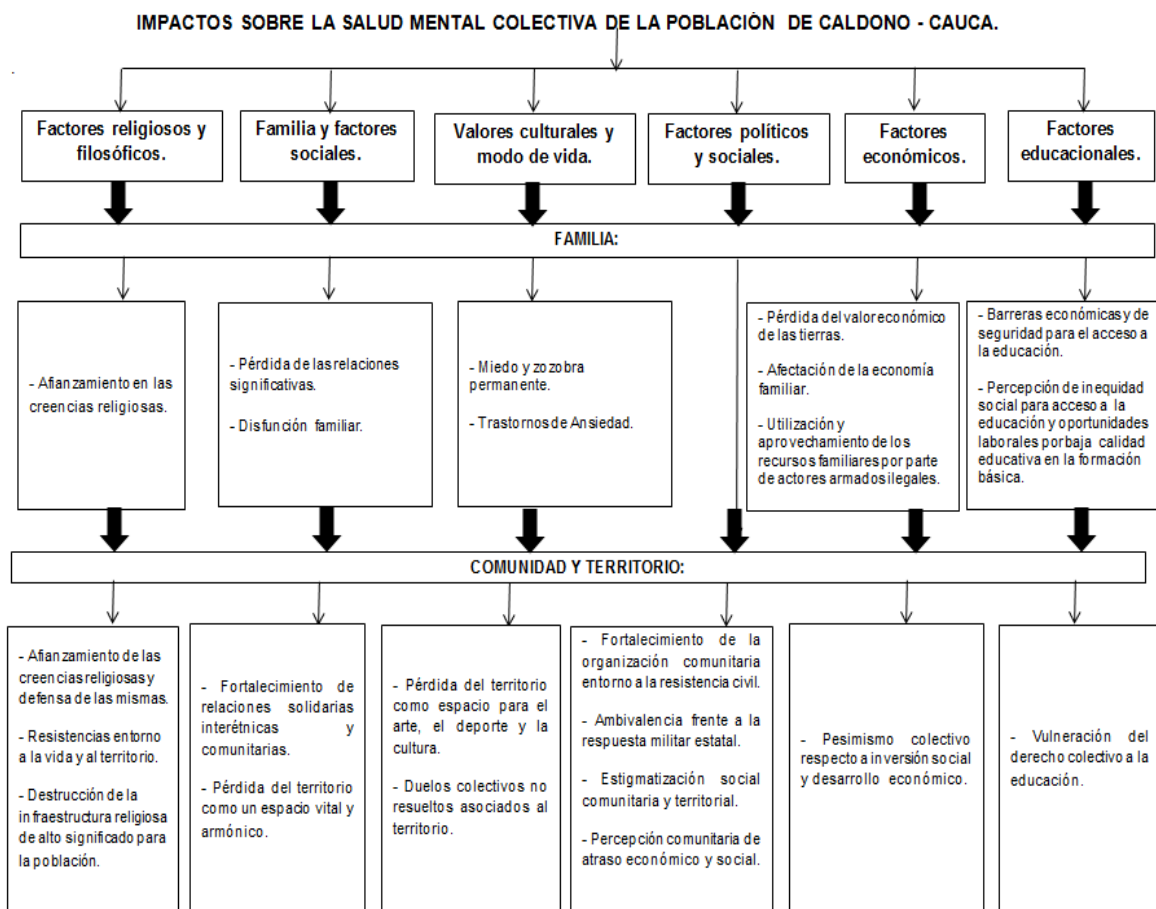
IMPACTOS SOBRE LA SALUD MENTAL COLECTIVA DE LA POBLACIÒN DE CALDONO - CAUCA.

Factores religiosos y filosóficos.

Familia y factores sociales.

Valores culturales y modo de vida.

Factores políticos y sociales.

Factores económicos.

Factores educacionales.

FAMILIA:

- Afianzamiento en las creencias religiosas.

- Pérdida de las relaciones significativas.

- Disfunción familiar.

- Miedo y zozobra permanente.

- Trastornos de Ansiedad.

- Pérdida del valor económico de las tierras.

- Afectación de la economía familiar.

- Utilización y aprovechamiento de los recursos familiares por parte de actores armados ilegales.

- Barreras económicas y de seguridad para el acceso a la educación.

- Percepción de inequidad social para acceso a la educación y oportunidades laborales por baja calidad educativa en la formación básica.

COMUNIDAD Y TERRITORIO:

- Afianzamiento de las creencias religiosas y defensa de las mismas.

- Resistencias entorno a la vida y al territorio.

- Destrucción de la infraestructura religiosa de alto significado para la población.

- Fortalecimiento de relaciones solidarias interétnicas y comunitarias.

- Pérdida del territorio como un espacio vital y armónico.

- Pérdida del territorio como espacio para el arte, el deporte y la cultura.

- Duelos colectivos no resueltos asociados al territorio.

- Fortalecimiento de la organización comunitaria entorno a la resistencia civil.

- Ambivalencia frente a la respuesta militar estatal.

- Estigmatización social comunitaria y territorial.

- Percepción comunitaria de atraso económico y social.

- Pesimismo colectivo respecto a inversión social y desarrollo económico.

- Vulneración del derecho colectivo a la educación.